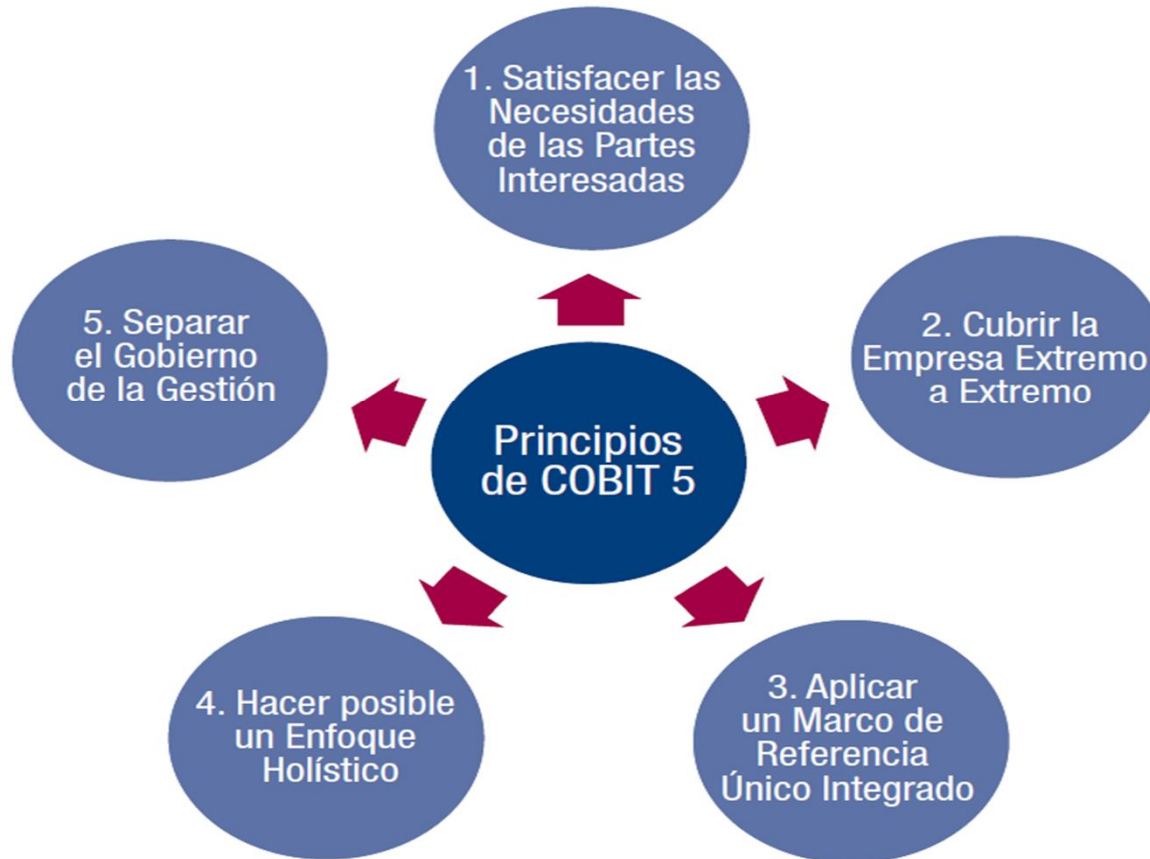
1. Satisfacer las Necesidades de las Partes Interesadas

5. Separar el Gobierno de la Gestión

Principios de COBIT 5

2. Cubrir la Empresa Extremo a Extremo

4. Hacer posible un Enfoque Holístico

3. Aplicar un Marco de Referencia Único Integrado